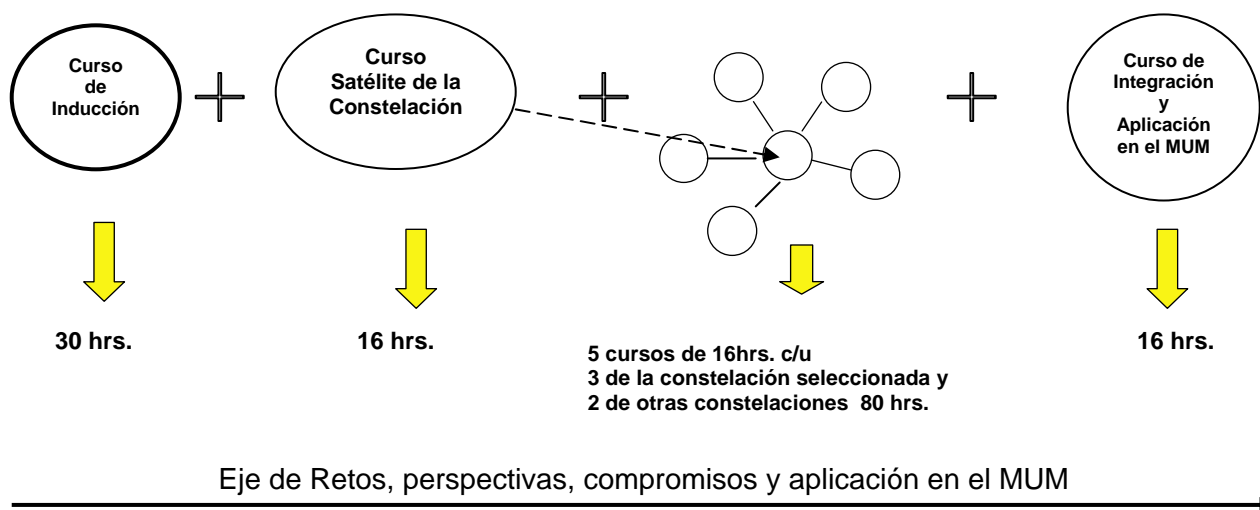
Curso de Inducción

Curso Satélite de la Constelación

Curso de Integración y Aplicación en el MUM

30 hrs.

16 hrs.

5 cursos de 16hrs. c/u
3 de la constelación seleccionada y
2 de otras constelaciones 80 hrs.

16 hrs.

Eje de Retos, perspectivas, compromisos y aplicación en el MUM